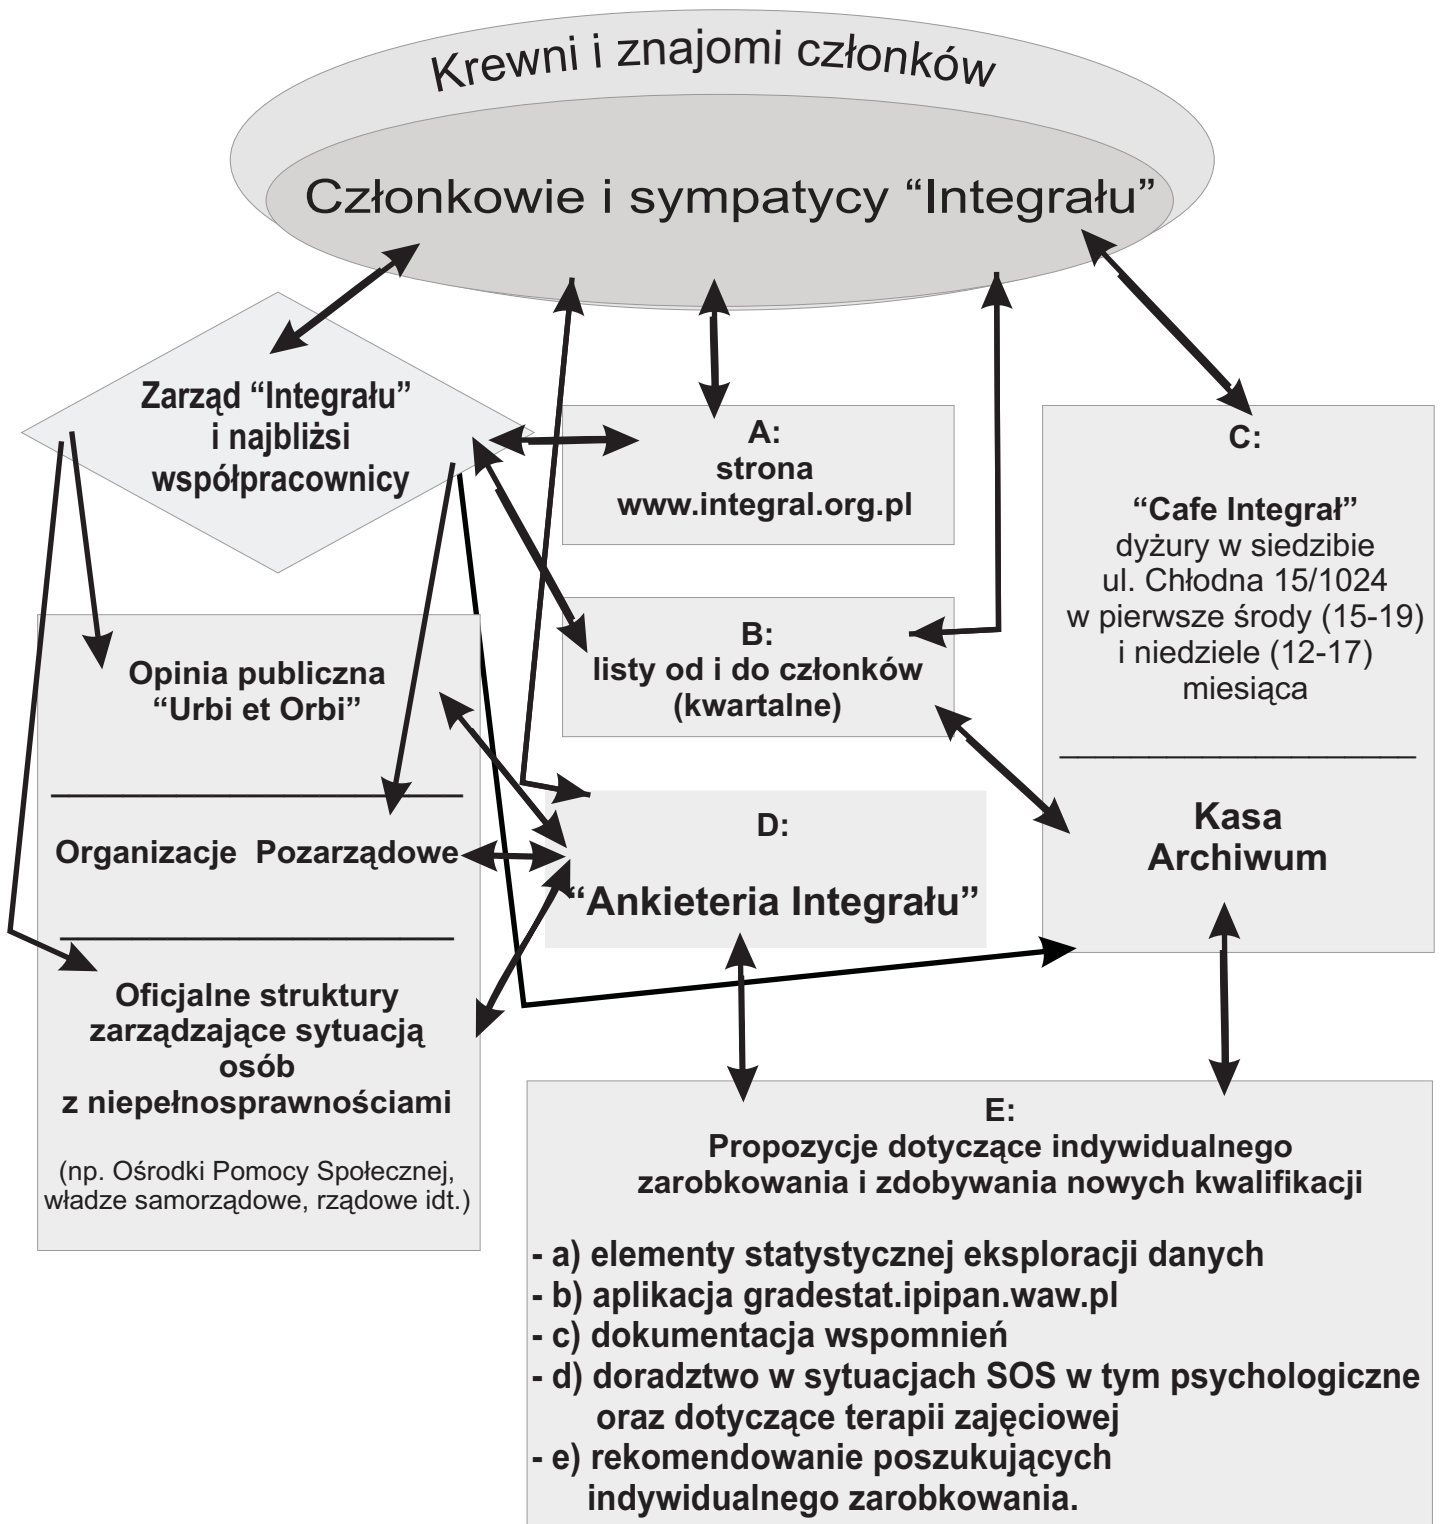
Krewni i znajomi członków

Członkowie i sympatycy “Integrału”

Zarząd “Integrału” i najbliżsi współpracownicy

A:
strona
www.integral.org.pl

C:

“Cafe Integrał”
dyżury w siedzibie
ul. Chłodna 15/1024
w pierwsze środy (15-19)
i niedziele (12-17)
miesiąca

Kasa
Archiwum

B:
listy od i do członków
(kwartalne)

Opinia publiczna
“Urbi et Orbi”

Organizacje Pozarządowe

Oficjalne struktury zarządzające sytuacją osób z niepełnosprawnościami

(np. Ośrodki Pomocy Społecznej, władze samorządowe, rządowe idt.)

D:
“Ankieteria Integrału”

E:
Propozycje dotyczące indywidualnego zarobkowania i zdobywania nowych kwalifikacji

- a) elementy statystycznej eksploracji danych
- b) aplikacja gradestat.ipipan.waw.pl
- c) dokumentacja wspomnień
- d) doradztwo w sytuacjach SOS w tym psychologiczne oraz dotyczące terapii zajęciowej
- e) rekomendowanie poszukujących indywidualnego zarobkowania.